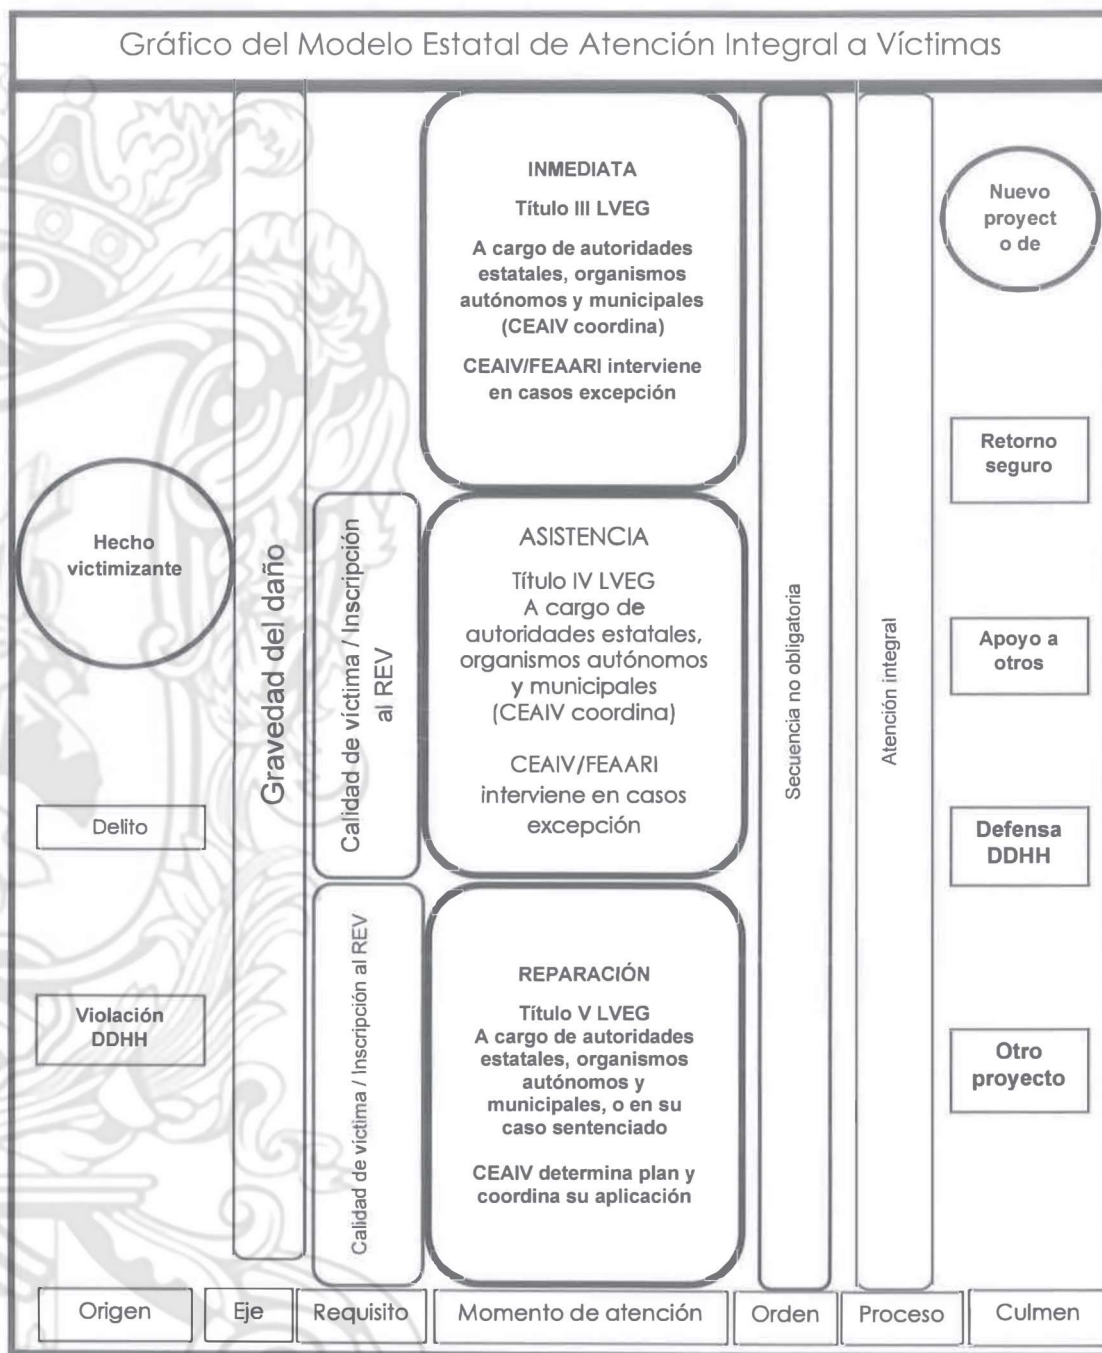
Gráfico del Modelo Estatal de Atención Integral a Víctimas

Hecho victimizante

Delito

Violación DDHH

Gravedad del daño

Calidad de víctima / Inscripción al REV

Calidad de víctima / Inscripción al REV

INMEDIATA

Título III LVEG

A cargo de autoridades estatales, organismos autónomos y municipales (CEAIV coordina)

CEAIV/FEAARI interviene en casos excepción

ASISTENCIA

Título IV LVEG
A cargo de autoridades estatales, organismos autónomos y municipales (CEAIV coordina)

CEAIV/FEAARI interviene en casos excepción

REPARACIÓN

Título V LVEG
A cargo de autoridades estatales, organismos autónomos y municipales, o en su caso sentenciado

CEAIV determina plan y coordina su aplicación

Secuencia no obligatoria

Atención integral

Nuevo proyect o de

Retorno seguro

Apoyo a otros

Defensa DDHH

Otro proyecto

| Origen | Eje | Requisito | Momento de atención | Orden | Proceso | Culmen |
|---|---|---|---|---|---|---|